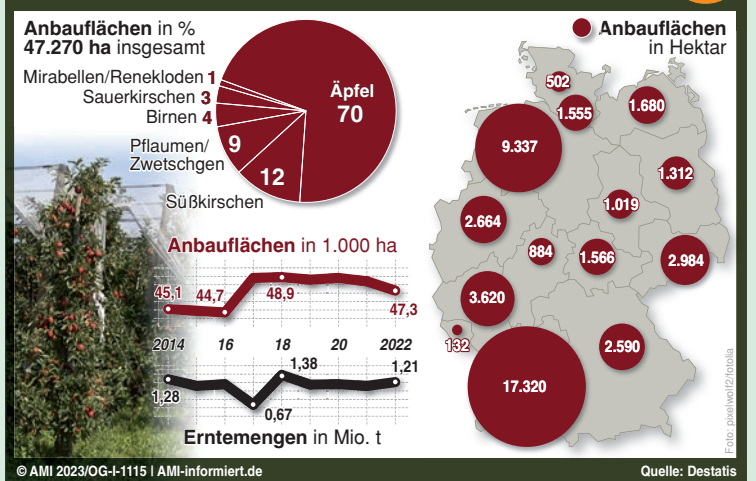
Anbauflächen in %
47.270 ha insgesamt

Mirabellen/Renekloden 1
Sauerkirschen 3
Birnen 4
Pflaumen/Zwetschgen 9
Süßkirschen 12
Äpfel 70

Anbauflächen in Hektar

502
1.555
1.680
9.337
1.312
1.019
2.664
884
1.566
2.984
3.620
132
2.590
17.320

Anbauflächen in 1.000 ha

45,1
44,7
48,9
47,3

2014
16
18
20
2022

1,38
1,21
1,28
0,67

Erntemengen in Mio. t

Foto: pixelwolf2/fotolia

© AMI 2023/OG-I-1115 | AMI-informiert.de

Quelle: Destatis